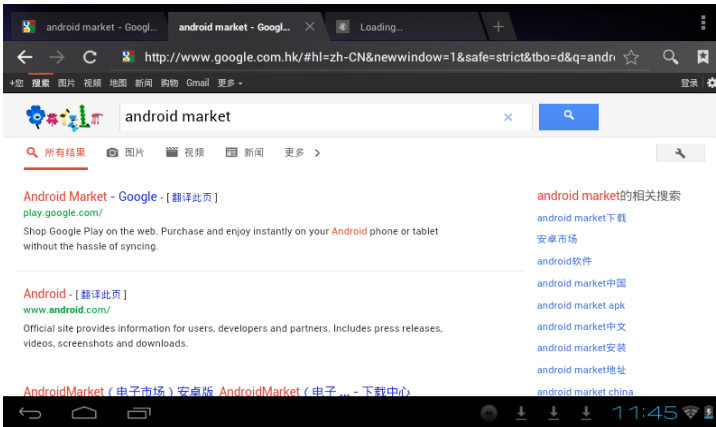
android market - Googl... android market - Googl... Loading...

http://www.google.com.hk/#hl=zh-CN&newwindow=1&safe=strict&tbo=d&q=andr

+您 搜索 图片 视频 地图 新闻 购物 Gmail 更多 ▾

登录

android market

所有结果 图片 视频 新闻 更多 ›

Android Market - Google - [ 翻译此页 ]
play.google.com/
Shop Google Play on the web. Purchase and enjoy instantly on your Android phone or tablet without the hassle of syncing.

Android - [ 翻译此页 ]
www.android.com/
Official site provides information for users, developers and partners. Includes press releases, videos, screenshots and downloads.

AndroidMarket（电子市场）安卓版_AndroidMarket（电子 ... - 下载中心

android market的相关搜索
android market下载
安卓市场
android软件
android market中国
android market apk
android market中文
android market安装
android market地址
android market china

11:45